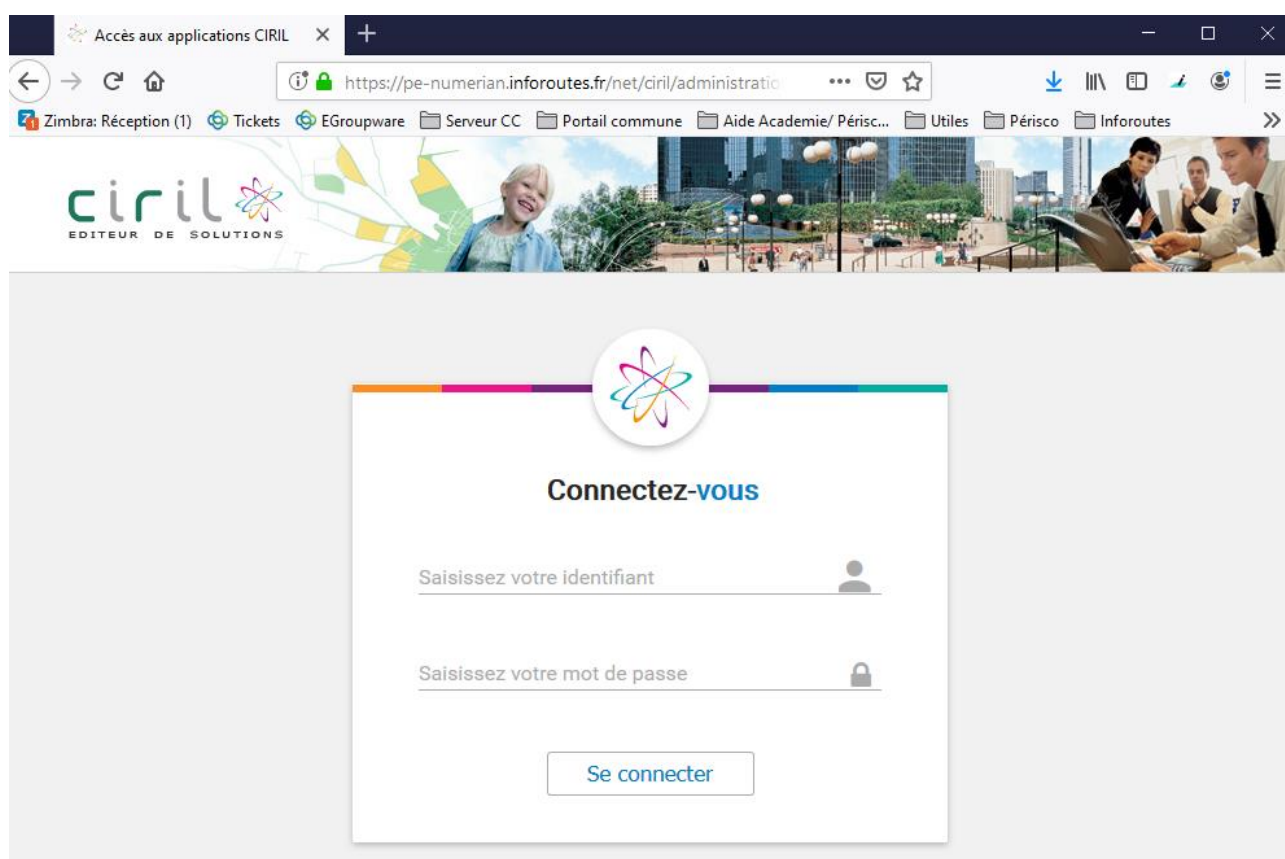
Accès aux applications CIRIL

https://pe-numerian.inforoutes.fr/net/ciril/administratio

Zimbra: Réception (1) Tickets EGroupware Serveur CC Portail commune Aide Academie/ Périsc... Utiles Périsco Inforoutes

ciril
EDITEUR DE SOLUTIONS

Connectez-vous

Saisissez votre identifiant

Saisissez votre mot de passe

Se connecter